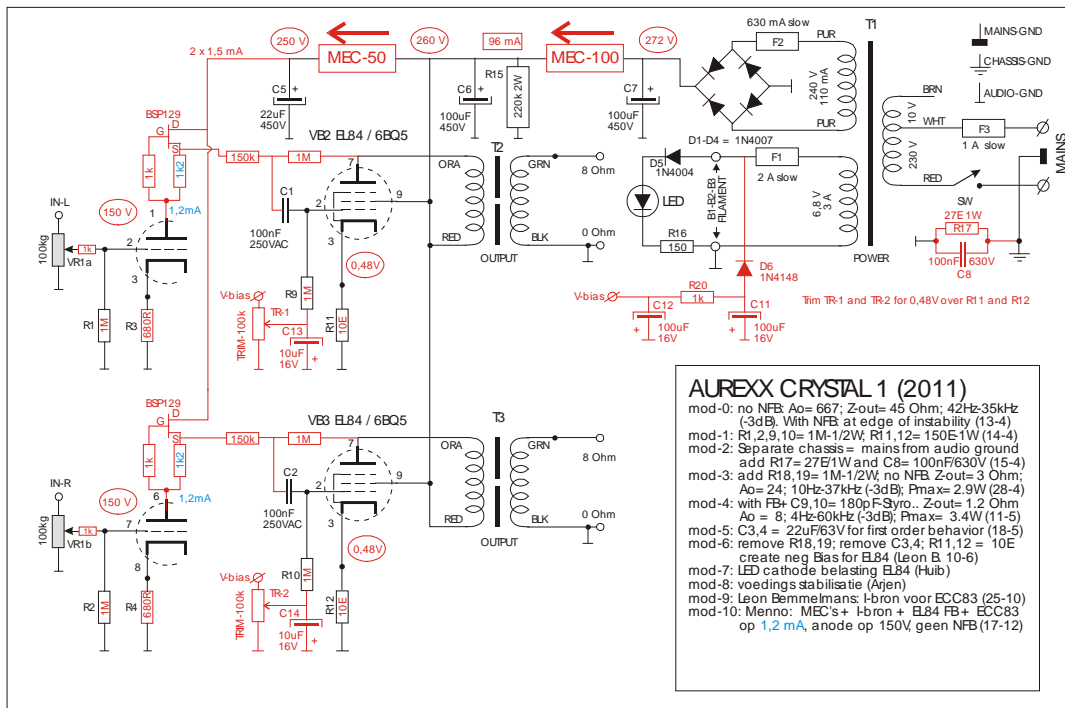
250 V
MEC-50
260 V
96 mA
MEC-100
272 V
630 mA slow
F2
PUR
T1
MAINS-GND
CHASSIS-GND
AUDIO-GND
2 x 1,5 mA
C5
22uF
450V
R15
220k 2W
C6
100uF
450V
C7
100uF
450V
240 V
110 mA
PUR
BRN
10 V
WHT
F3
1 A slow
230 V
RED
SW
MAINS
BSP129
D
G
S
1k
1k2
150k
1M
VB2 EL84 / 6BQ5
T2
ORA
GRN
8 Ohm
D1-D4 = 1N4007
D5
1N4004
F1
2 A slow
LED
B1-B2-B3 FILAMENT
6,8 V
3 A
IN-L
150 V
1,2mA
1
C1
100nF
250VAC
7
2
9
3
RED
BLK
0 Ohm
OUTPUT
R16
150
D6
1N4148
POWER
27E 1W
R17
100nF
630V
C8
100kg
1k
2
VR1a
3
R1
1M
R3
680R
0,48V
V-bias
TR-1
TRIM-100k
R9
1M
C13
10uF
16V
R11
10E
V-bias
R20
1k
C12
100uF
16V
C11
100uF
16V
Trim TR-1 and TR-2 for 0,48V over R11 and R12
BSP129
D
G
S
1k
1k2
150k
1M
VB3 EL84 / 6BQ5
T3
ORA
GRN
8 Ohm
IN-R
150 V
1,2mA
6
C2
100nF
250VAC
7
2
9
3
RED
BLK
0 Ohm
OUTPUT
100kg
1k
7
VR1b
8
R2
1M
R4
680R
0,48V
V-bias
TR-2
TRIM-100k
R10
1M
C14
10uF
16V
R12
10E

AUREXX CRYSTAL 1 (2011)
mod-0: no NFB: Ao= 667; Z-out= 45 Ohm; 42Hz-35kHz (-3dB). With NFB: at edge of instability (13-4)
mod-1: R1,2,9,10= 1M-1/2W; R11,12= 150E-1W (14-4)
mod-2: Separate chassis= mains from audio ground add R17= 27E/1W and C8= 100nF/630V (15-4)
mod-3: add R18,19= 1M-1/2W; no NFB. Z-out= 3 Ohm; Ao= 24; 10Hz-37kHz (-3dB); Pmax= 2.9W (28-4)
mod-4: with FB+ C9,10= 180pF-Styro.. Z-out= 1.2 Ohm Ao = 8; 4Hz-60kHz (-3dB); Pmax= 3.4W (11-5)
mod-5: C3,4 = 22uF/63V for first order behavior (18-5)
mod-6: remove R18,19; remove C3,4; R11,12 = 10E create neg Bias for EL84 (Leon B. 10-6)
mod-7: LED cathode belasting EL84 (Huib)
mod-8: voedings stabilisatie (Arjen)
mod-9: Leon Bemmelmans: I-bron voor ECC83 (25-10)
mod-10: Menno: MEC's + I-bron + EL84 FB + ECC83 op 1,2 mA, anode op 150V, geen NFB (17-12)